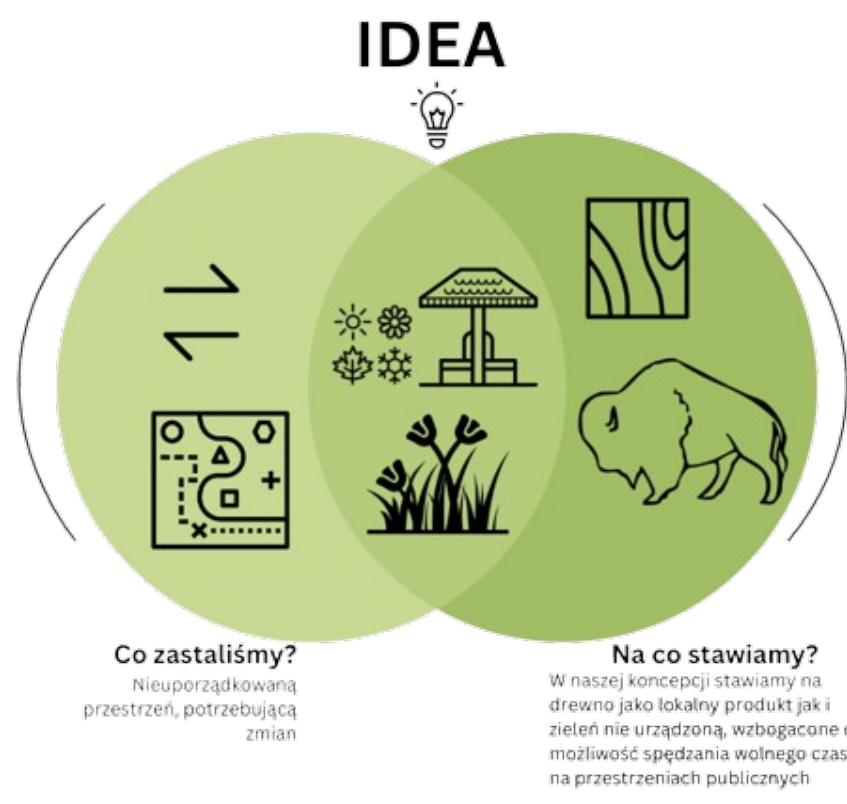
IDEA

Co zastaliśmy?

Nieuporządkowaną przestrzeń, potrzebującą zmian

Na co stawiamy?

W naszej koncepcji stawiamy na drewno jako lokalny produkt jak i zieleń nie urządzoną, wzbogacone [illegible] możliwość spędzania wolnego czas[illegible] na przestrzeniach publicznych